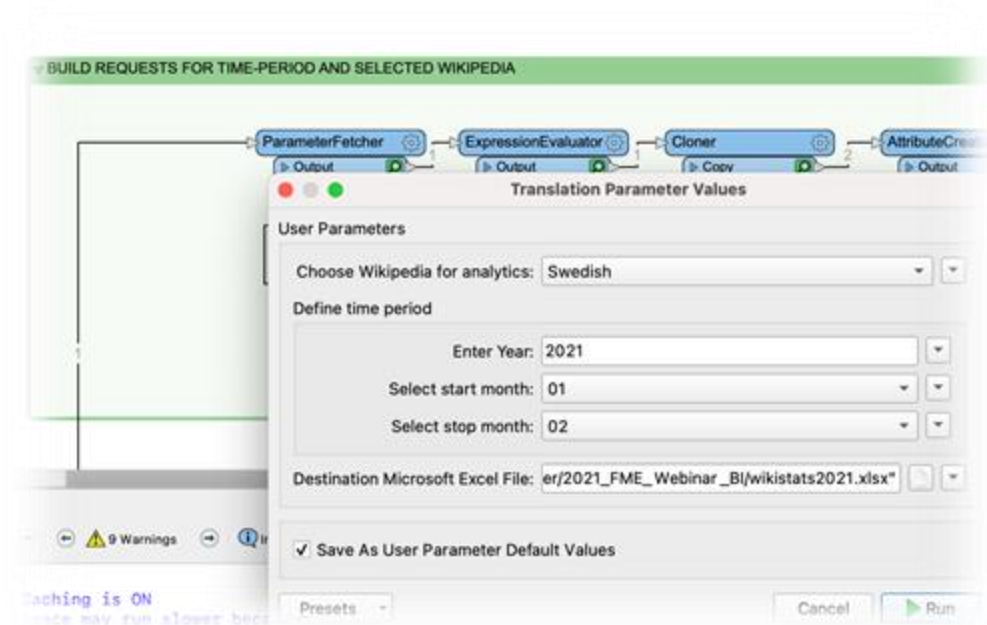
BUILD REQUESTS FOR TIME-PERIOD AND SELECTED WIKIPEDIA

ParameterFetcher
Output
1
ExpressionEvaluator
Output
1
Cloner
Copy
2
AttributeCre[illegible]
Output

Translation Parameter Values

User Parameters

Choose Wikipedia for analytics: Swedish

Define time period

Enter Year: 2021

Select start month: 01

Select stop month: 02

Destination Microsoft Excel File: er/2021_FME_Webinar _BI/wikistats2021.xlsx"

✓ Save As User Parameter Default Values

Presets

Cancel

Run

1

9 Warnings

Caching is ON
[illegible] may run slower bec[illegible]